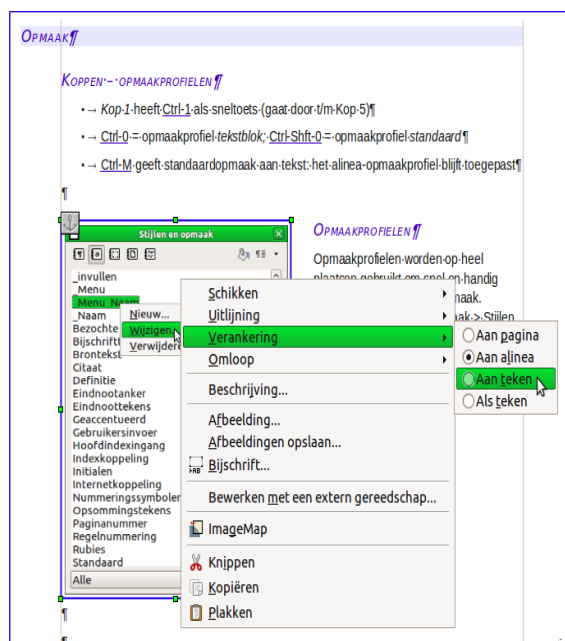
OPMAAK¶

KOPPEN·–·OPMAAKPROFIELEN¶

• → Kop·1·heeft·Ctrl-1·als·sneltoets·(gaat·door·t/m·Kop·5)¶

• → Ctrl-0·=·opmaakprofiel·tekstblok;·Ctrl-Shft-0·=·opmaakprofiel·standaard¶

• → Ctrl-M·geeft·standaardopmaak·aan·tekst:·het·alinea·opmaakprofiel·blijft·toegepast¶

¶

OPMAAKPROFIELEN¶

Opmaakprofielen·worden·op·heel plaatsen·gebruikt·om·snel·en·handig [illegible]maak. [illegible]aak·>·Stijlen

Stijlen en opmaak

_invullen
_Menu
_Menu_Naam
_Naam
Bezochte
Bijschrift
Brontekst
Citaat
Definitie
Eindnootanker
Eindnoottekens
Geaccentueerd
Gebruikersinvoer
Hoofdindexingang
Indexkoppeling
Initialen
Internetkoppeling
Nummeringssymbolen
Opsommingstekens
Paginanummer
Regelnummering
Rubies
Standaard
Alle

Nieuw...
Wijzigen...
Verwijderen

Schikken
Uitlijning
Verankering
Omloop
Beschrijving...
Afbeelding...
Afbeeldingen opslaan...
Bijschrift...
Bewerken met een extern gereedschap...
ImageMap
Knippen
Kopiëren
Plakken

Aan pagina
Aan alinea
Aan teken
Als teken

¶